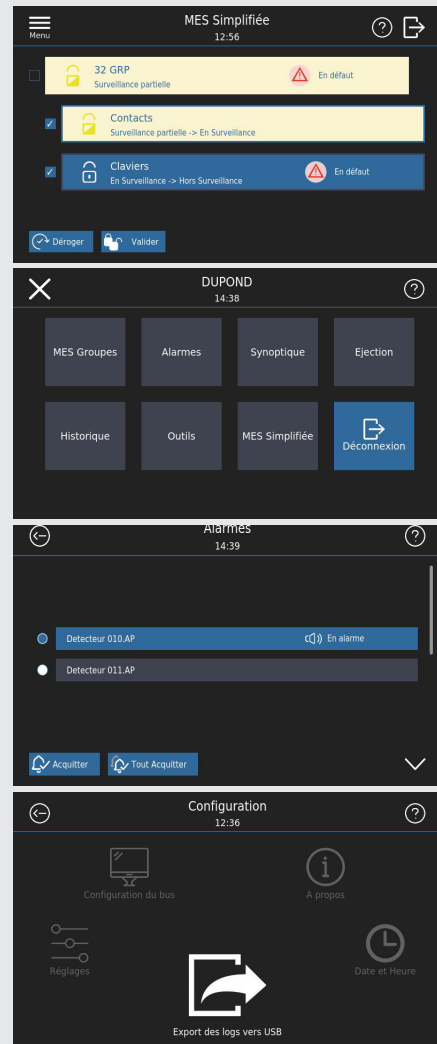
Menu
MES Simplifiée
12:56

32 GRP
Surveillance partielle
En défaut

Contacts
Surveillance partielle -> En Surveillance

Claviers
En Surveillance -> Hors Surveillance
En défaut

Déroger
Valider

DUPOND
14:38

MES Groupes
Alarmes
Synoptique
Ejection
Historique
Outils
MES Simplifiée
Déconnexion

Alarmes
14:39

Detecteur 010.AP
En alarme
Detecteur 011.AP

Acquitter
Tout Acquitter

Configuration
12:36

Configuration du bus
A propos
Réglages
Date et Heure
Export des logs vers USB